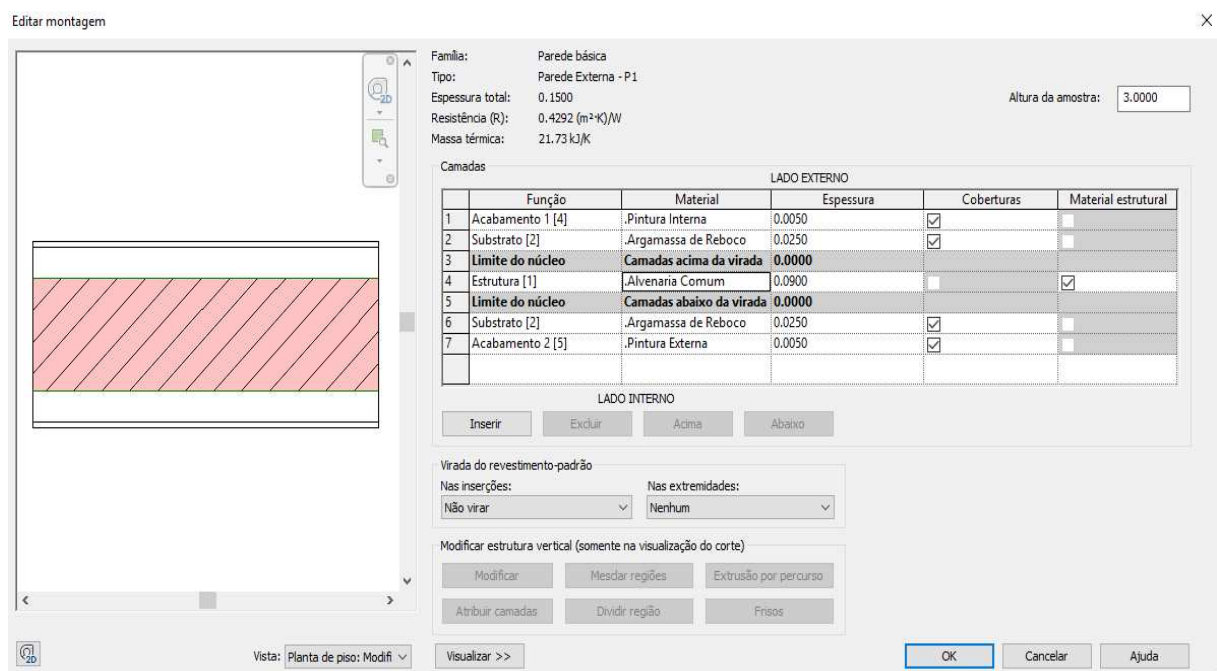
Editar montagem

Família: Parede básica
Tipo: Parede Externa - P1
Espessura total: 0.1500
Resistência (R): 0.4292 (m²·K)/W
Massa térmica: 21.73 kJ/K

Altura da amostra: 3.0000

Camadas

LADO EXTERNO

| | Função | Material | Espessura | Coberturas | Material estrutural |
|---|---|---|---|---|---|
| 1 | Acabamento 1 [4] | .Pintura Interna | 0.0050 | ☑ | ☐ |
| 2 | Substrato [2] | .Argamassa de Reboco | 0.0250 | ☑ | ☐ |
| 3 | **Limite do núcleo** | **Camadas acima da virada** | **0.0000** | | |
| 4 | Estrutura [1] | .Alvenaria Comum | 0.0900 | ☐ | ☑ |
| 5 | **Limite do núcleo** | **Camadas abaixo da virada** | **0.0000** | | |
| 6 | Substrato [2] | .Argamassa de Reboco | 0.0250 | ☑ | ☐ |
| 7 | Acabamento 2 [5] | .Pintura Externa | 0.0050 | ☑ | ☐ |

LADO INTERNO

Inserir Excluir Acima Abaixo

Virada do revestimento-padrão
Nas inserções: Não virar
Nas extremidades: Nenhum

Modificar estrutura vertical (somente na visualização do corte)
Modificar Mesclar regiões Extrusão por percurso
Atribuir camadas Dividir região Frisos

Vista: Planta de piso: Modifi
Visualizar >>
OK Cancelar Ajuda